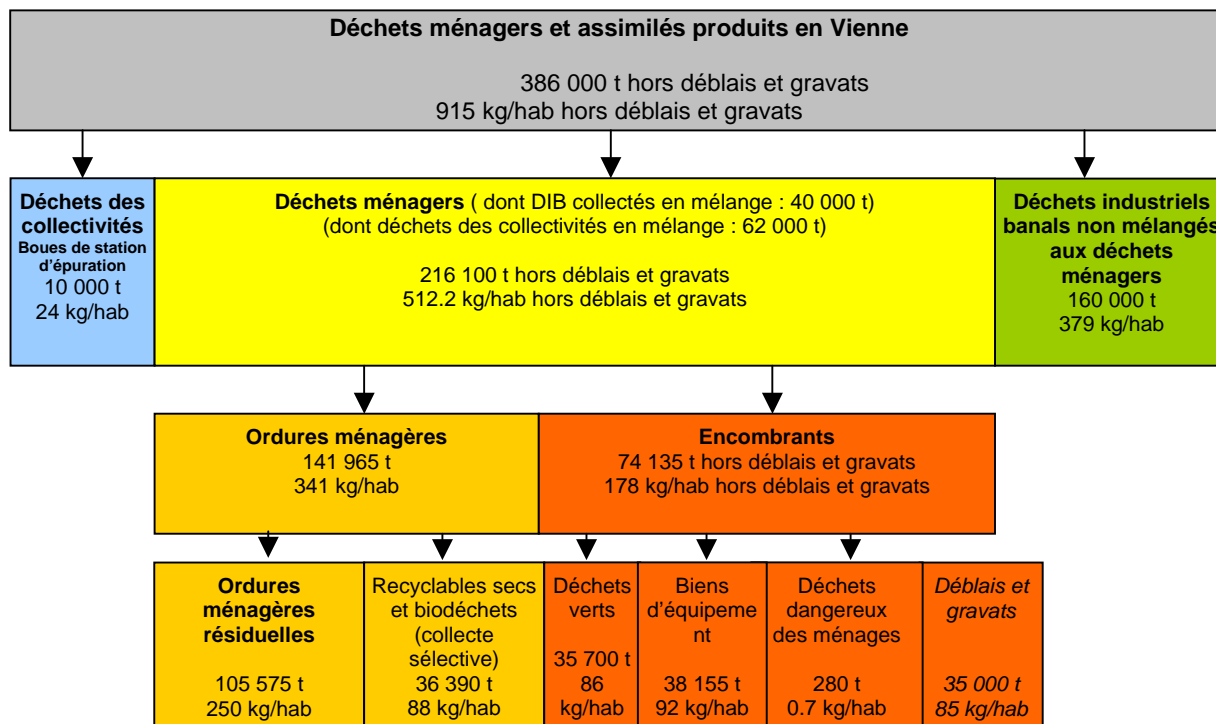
Déchets ménagers et assimilés produits en Vienne

386 000 t hors déblais et gravats
915 kg/hab hors déblais et gravats

Déchets des collectivités
Boues de station d'épuration
10 000 t
24 kg/hab

Déchets ménagers ( dont DIB collectés en mélange : 40 000 t)
(dont déchets des collectivités en mélange : 62 000 t)

216 100 t hors déblais et gravats
512.2 kg/hab hors déblais et gravats

Déchets industriels banals non mélangés aux déchets ménagers
160 000 t
379 kg/hab

Ordures ménagères
141 965 t
341 kg/hab

Encombrants
74 135 t hors déblais et gravats
178 kg/hab hors déblais et gravats

Ordures ménagères résiduelles

105 575 t
250 kg/hab

Recyclables secs et biodéchets (collecte sélective)
36 390 t
88 kg/hab

Déchets verts
35 700 t
86 kg/hab

Biens d'équipement

38 155 t
92 kg/hab

Déchets dangereux des ménages

280 t
0.7 kg/hab

Déblais et gravats

35 000 t
85 kg/hab